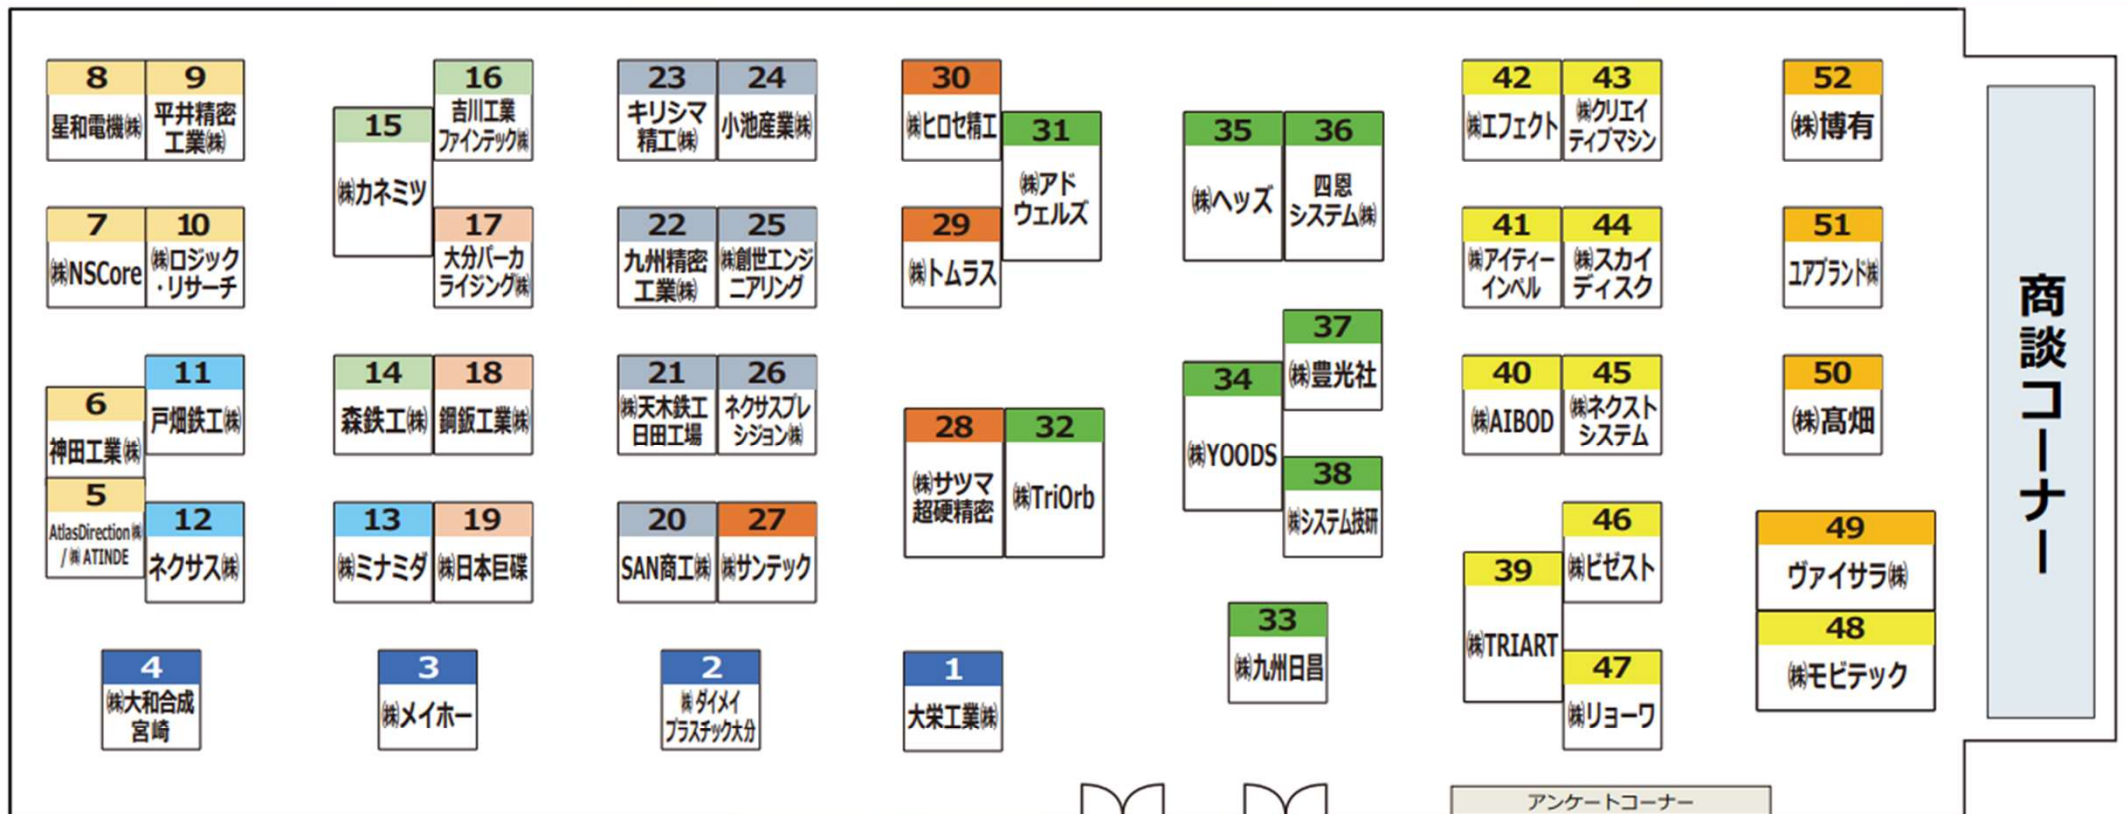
8
星和電機㈱

9
平井精密工業㈱

16
吉川工業ファインテック㈱

15
㈱カネミツ

23
キリシマ精工㈱

24
小池産業㈱

30
㈱ヒロセ精工

31
㈱アドウェルズ

35
㈱ヘッズ

36
四恩システム㈱

42
㈱エフェクト

43
㈱クリエイティブマシン

52
㈱博有

7
㈱NSCore

10
㈱ロジック・リサーチ

17
大分パーカライジング㈱

22
九州精密工業㈱

25
㈱創世エンジニアリング

29
㈱トムラス

41
㈱アイティーインベル

44
㈱スカイディスク

51
ユアブランド㈱

商談コーナー

11
戸畑鉄工㈱

6
神田工業㈱

14
森鉄工㈱

18
鋼鈑工業㈱

21
㈱天木鉄工日田工場

26
ネクサスプレシジョン㈱

37
㈱豊光社

34
㈱YOODS

40
㈱AIBOD

45
㈱ネクストシステム

50
㈱髙畑

28
㈱サツマ超硬精密

32
㈱TriOrb

5
AtlasDirection㈱/㈱ATINDE

12
ネクサス㈱

13
㈱ミナミダ

19
㈱日本巨�B

20
SAN商工㈱

27
㈱サンテック

38
㈱システム技研

46
㈱ビゼスト

39
㈱TRIART

49
ヴァイサラ㈱

48
㈱モビテック

33
㈱九州日昌

47
㈱リョーワ

4
㈱大和合成宮崎

3
㈱メイホー

2
㈱ダイメイプラスチック大分

1
大栄工業㈱

アンケートコーナー